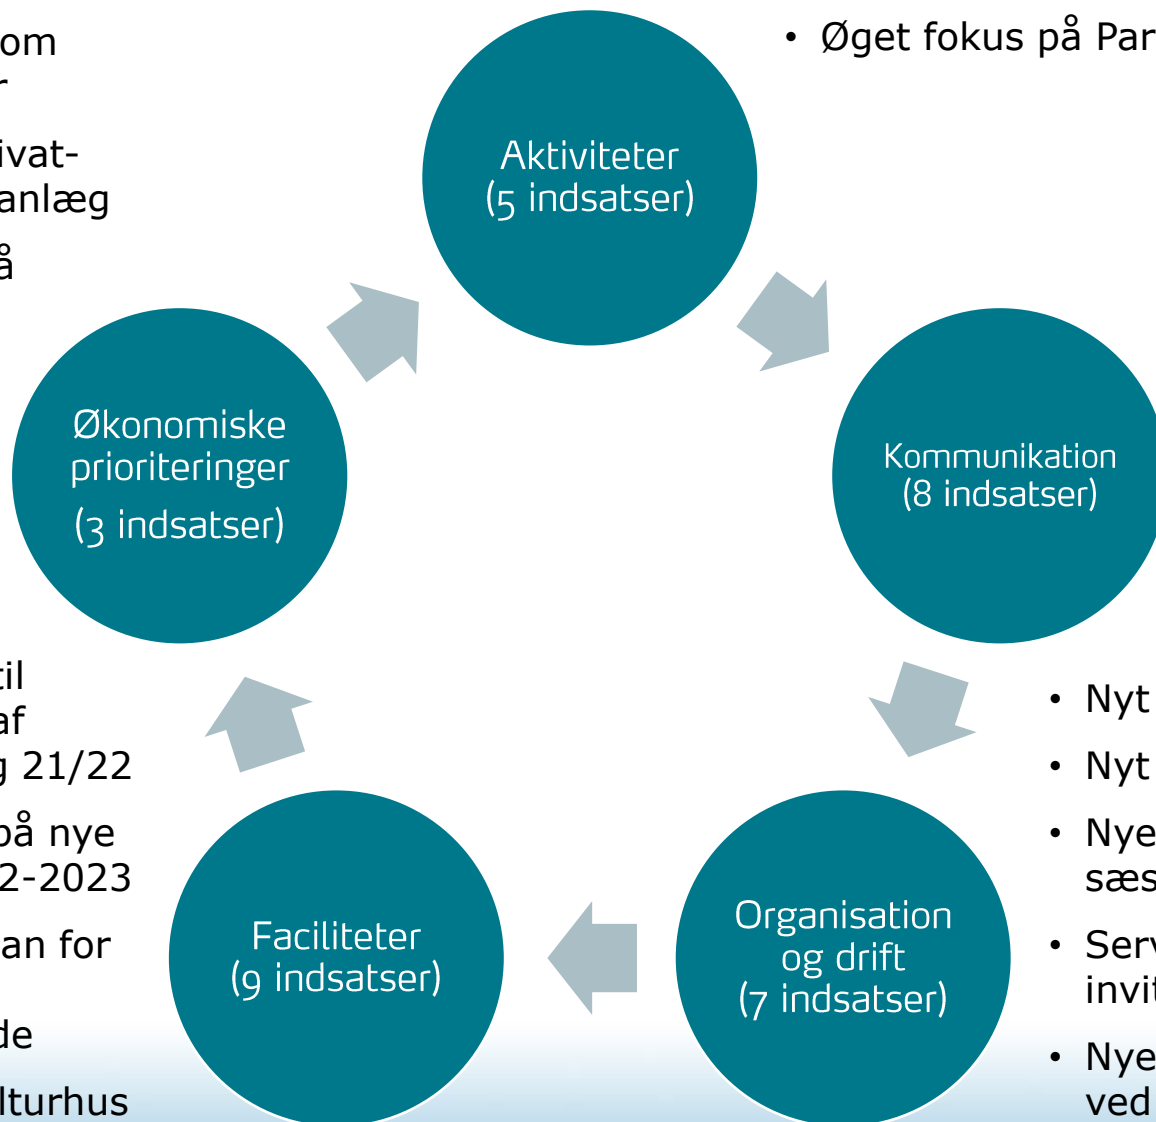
om
r
ivat-
anlæg
å

til
af
g 21/22
på nye
2-2023
an for
de
lturhus

• Øget fokus på Par

Aktiviteter
(5 indsatser)

Kommunikation
(8 indsatser)

Organisation
og drift
(7 indsatser)

Faciliteter
(9 indsatser)

Økonomiske
prioriteringer
(3 indsatser)

• Nyt
• Nyt
• Nye
sæs
• Serv
invit
• Nye
ved